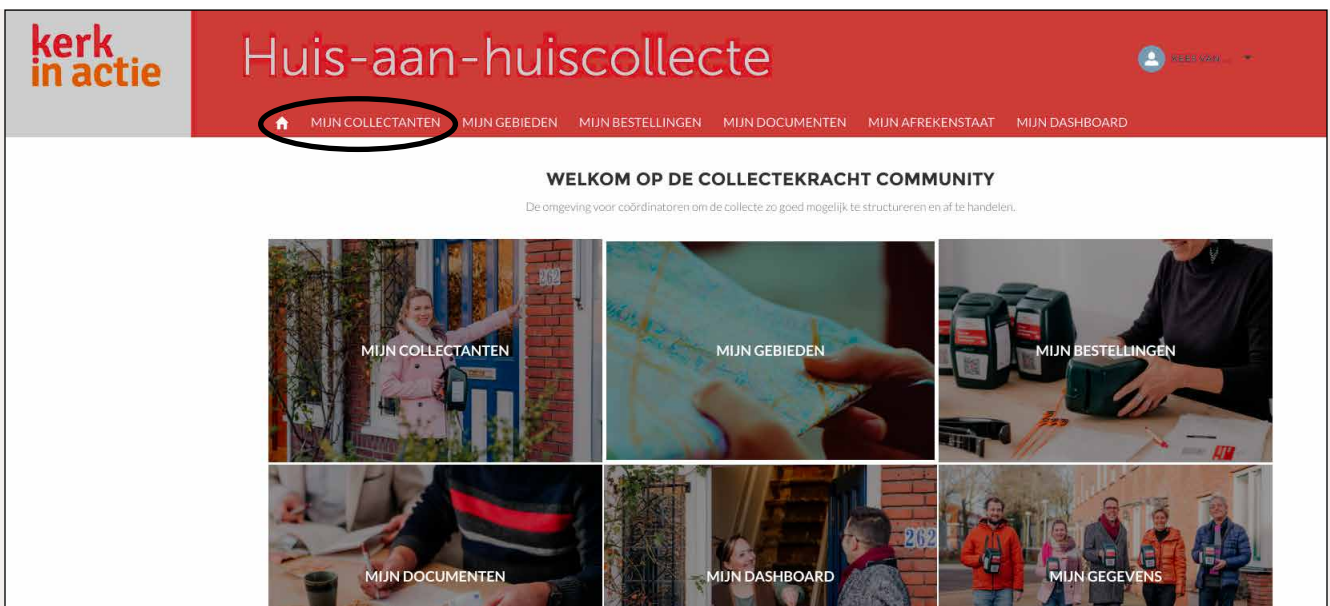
kerk in actie

Huis-aan-huiscollecte

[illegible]

MIJN COLLECTANTEN MIJN GEBIEDEN MIJN BESTELLINGEN MIJN DOCUMENTEN MIJN AFREKENSTAAT MIJN DASHBOARD

WELKOM OP DE COLLECTEKRACHT COMMUNITY

De omgeving voor coördinatoren om de collecte zo goed mogelijk te structureren en af te handelen.

MIJN COLLECTANTEN

MIJN GEBIEDEN

MIJN BESTELLINGEN

MIJN DOCUMENTEN

MIJN DASHBOARD

MIJN GEGEVENS